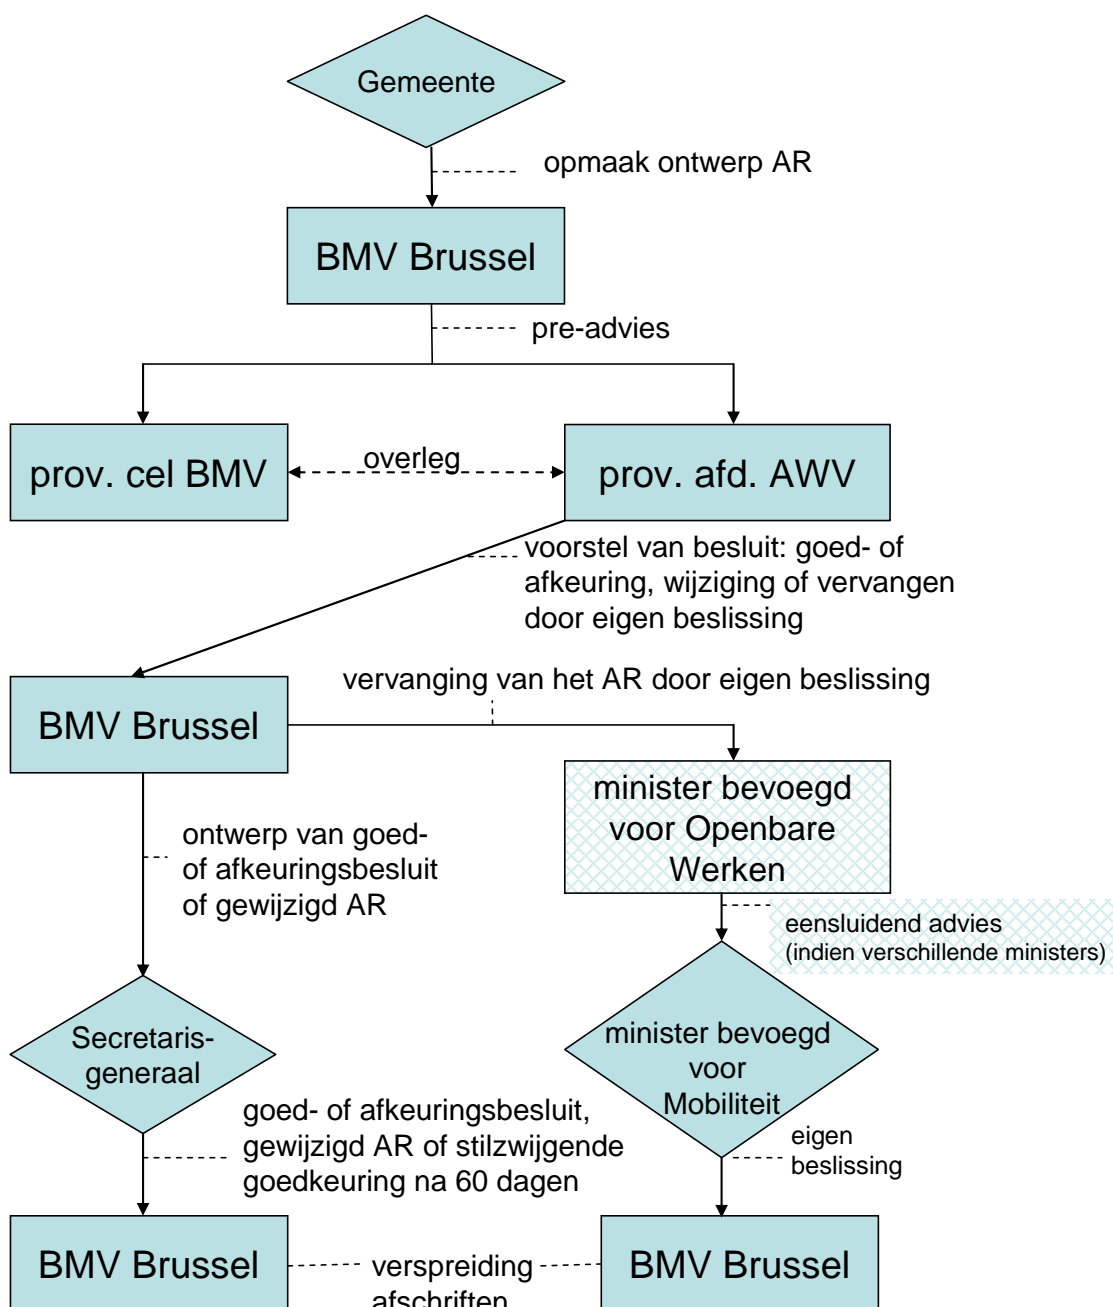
Gemeente

opmaak ontwerp AR

BMV Brussel

pre-advies

prov. cel BMV

overleg

prov. afd. AWV

voorstel van besluit: goed- of afkeuring, wijziging of vervangen door eigen beslissing

BMV Brussel

vervanging van het AR door eigen beslissing

minister bevoegd voor Openbare Werken

ontwerp van goed- of afkeuringsbesluit of gewijzigd AR

eensluidend advies (indien verschillende ministers)

Secretaris-generaal

minister bevoegd voor Mobiliteit

goed- of afkeuringsbesluit, gewijzigd AR of stilzwijgende goedkeuring na 60 dagen

eigen beslissing

BMV Brussel

verspreiding afschriften

BMV Brussel